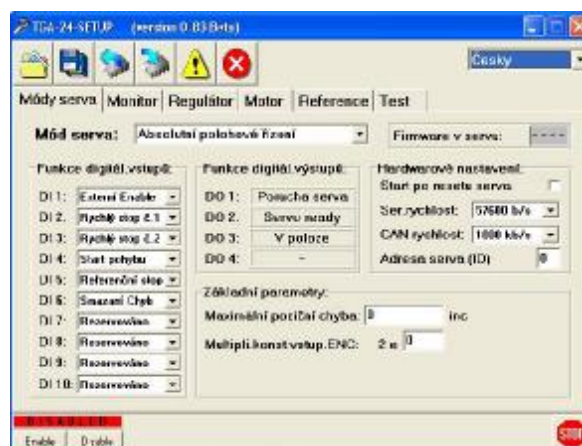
TGA-24-SETUP (version 0.83 Beta)

Česky

Módy serva | Monitor | Regulátor | Motor | Reference | Test

Mód serva: Absolutní polohové řízení

Firmware v servu: ----

Funkce digitál.vstupů:

DI 1: Externí Enable
DI 2: Rychlý stop č.1
DI 3: Rychlý stop č.2
DI 4: Start pohybu
DI 5: Referenční stop
DI 6: Smazání Chyb
DI 7: Rezervováno
DI 8: Rezervováno
DI 9: Rezervováno
DI 10: Rezervováno

Funkce digitál.výstupů:

DO 1: Porucha serva
DO 2: Servo ready
DO 3: V poloze
DO 4: -

Hardwarové nastavení:

Start po resetu serva
Ser.rychlost: 57600 b/s
CAN rychlost: 1000 kb/s
Adresa serva (ID) 0

Základní parametry:

Maximální pořizál chyba: 0 inc
Multipli.konst.vstup.ENC: 2 ∧ 0

DISABLED
Enable | Disable

STOP